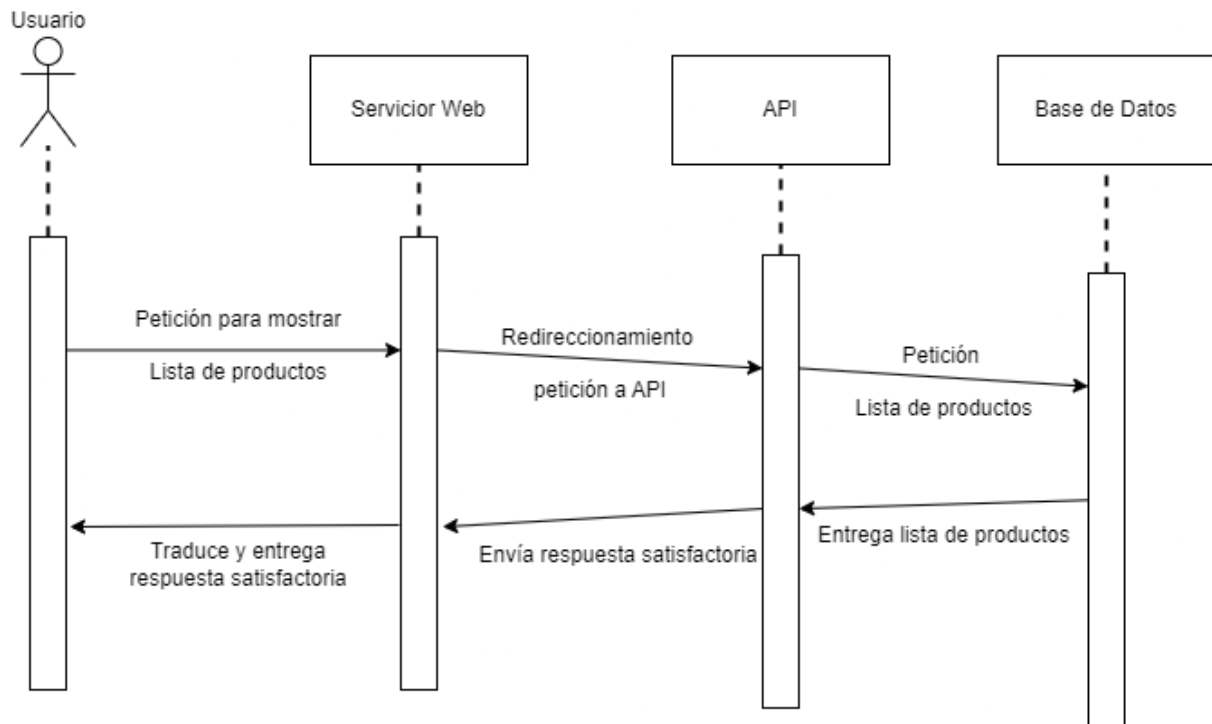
Usuario

Servicior Web

API

Base de Datos

Petición para mostrar

Lista de productos

Redireccionamiento

petición a API

Petición

Lista de productos

Entrega lista de productos

Envía respuesta satisfactoria

Traduce y entrega respuesta satisfactoria